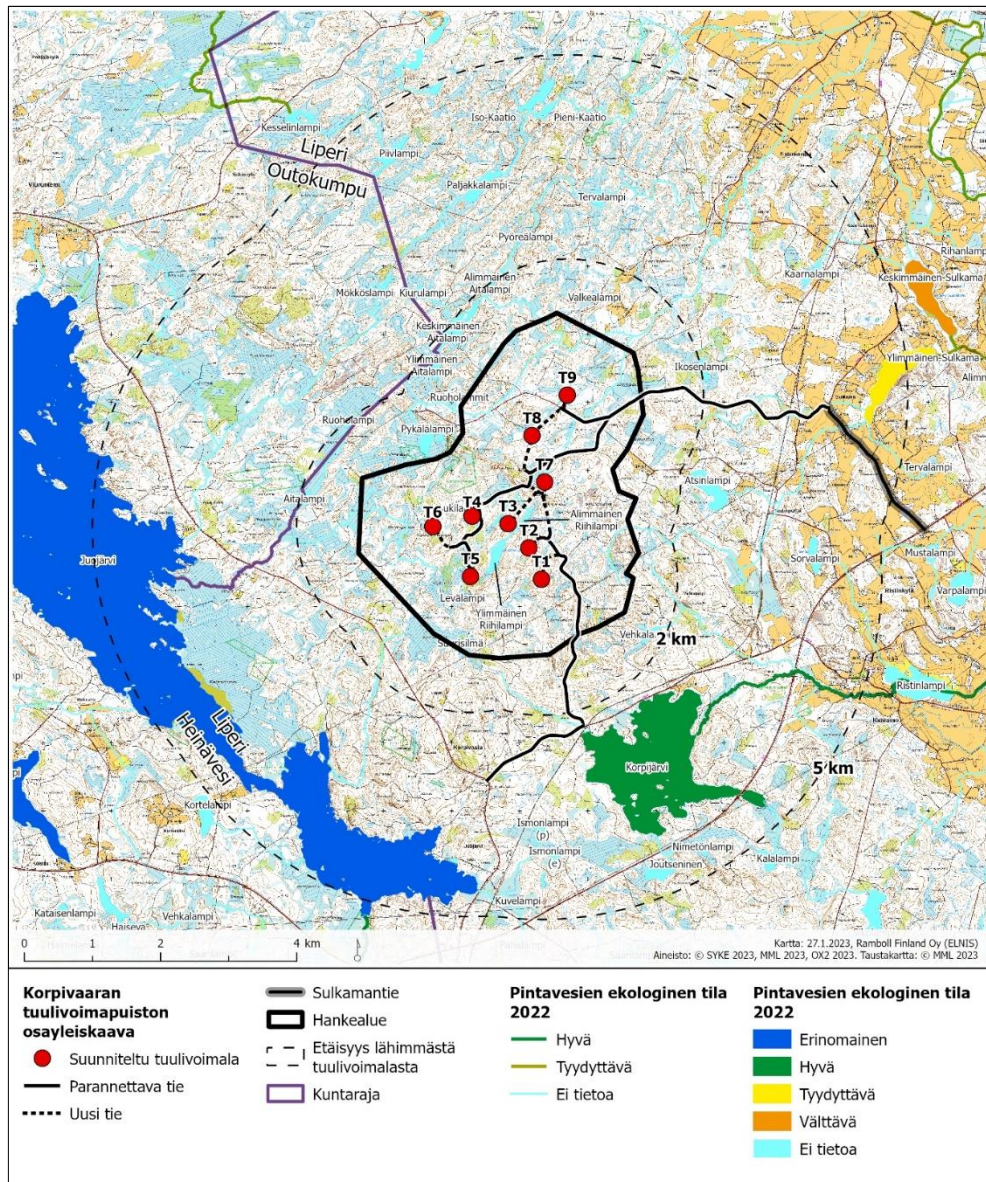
Kesselinlampi
Piivlampi
Liperi
Outokumpu
Iso-Kaatio
Pieni-Kaatio
Paljakkalampi
Tervalampi
Pyörealampi
Alimmainen Aitalampi
Mokkoslampi
Kiurulampi
Valkealampi
Keskimmäinen Aitalampi
Ylimmäinen Aitalampi
Ruoholammit
Ruohelampi
Pykälälampi
Aitalampi
Ikosenlampi
Kaarnalampi
Rihanlampi
Keskimmäinen Sulkamalampi
Ylimmäinen Sulkamalampi
Alimmainen
Tervalampi
Atsinlampi
T9
T8
T7
T6
T4
T3
T2
T1
T5
Alimmainen Riihilampi
Ylimmäinen Riihilampi
Levälampi
Suurisilmä
Vehkala
Sorvalampi
Mustalampi
Varpalampi
Juojärvi
2 km
Ristinlampi
Liperi
Heinävesi
Korpijärvi
5 km
Kortelampi
Ismonlampi (p)
Ismonlampi (e)
Nimetönlampi
Joutseninen
Kalalampi
Kataisenlampi
Haiseva
Vehkalampi
Kuvelampi
0 1 2 4 km
Kartta: 27.1.2023, Ramboll Finland Oy (ELNIS)
Aineisto: © SYKE 2023, MML 2023, OX2 2023. Taustakartta: © MML 2023

Korpivaaran tuulivoimapuiston osayleiskaava
Suunniteltu tuulivoimala
Parannettava tie
Uusi tie
Sulkamantie
Hankealue
Etäisyys lähimmästä tuulivoimalasta
Kuntaraja
Pintavesien ekologinen tila 2022
Hyvä
Tyydyttävä
Ei tietoa
Pintavesien ekologinen tila 2022
Erinomainen
Hyvä
Tyydyttävä
Välttävä
Ei tietoa